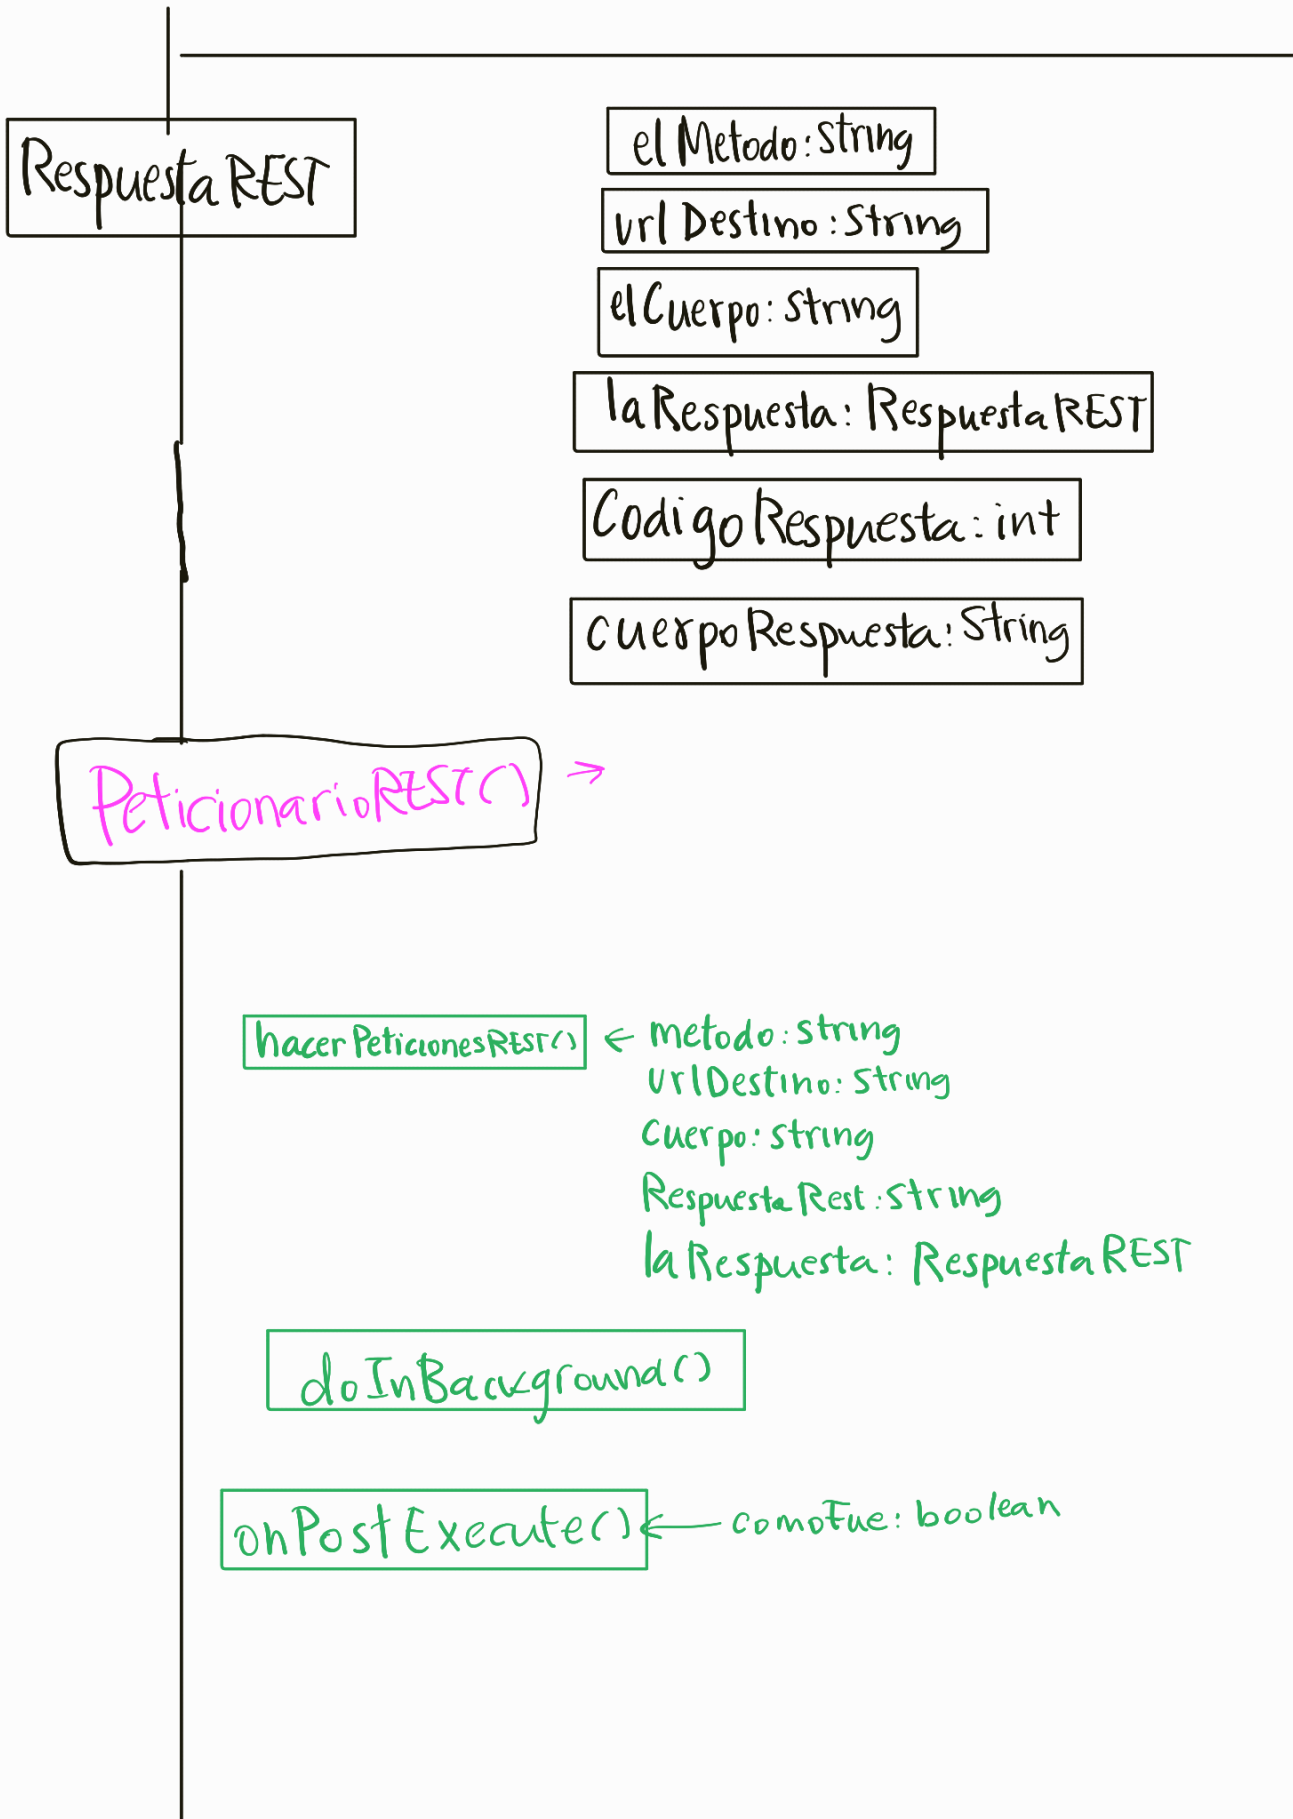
RespuestaREST

elMetodo:String

urlDestino:String

elCuerpo:String

laRespuesta:RespuestaREST

CodigoRespuesta:int

cuerpoRespuesta:String

PeticionarioREST() →

hacerPeticionesREST() ← metodo:string
urlDestino:String
Cuerpo:string
RespuestaRest:string
laRespuesta: RespuestaREST

doInBackground()

onPostExecute() ← comoFue: boolean